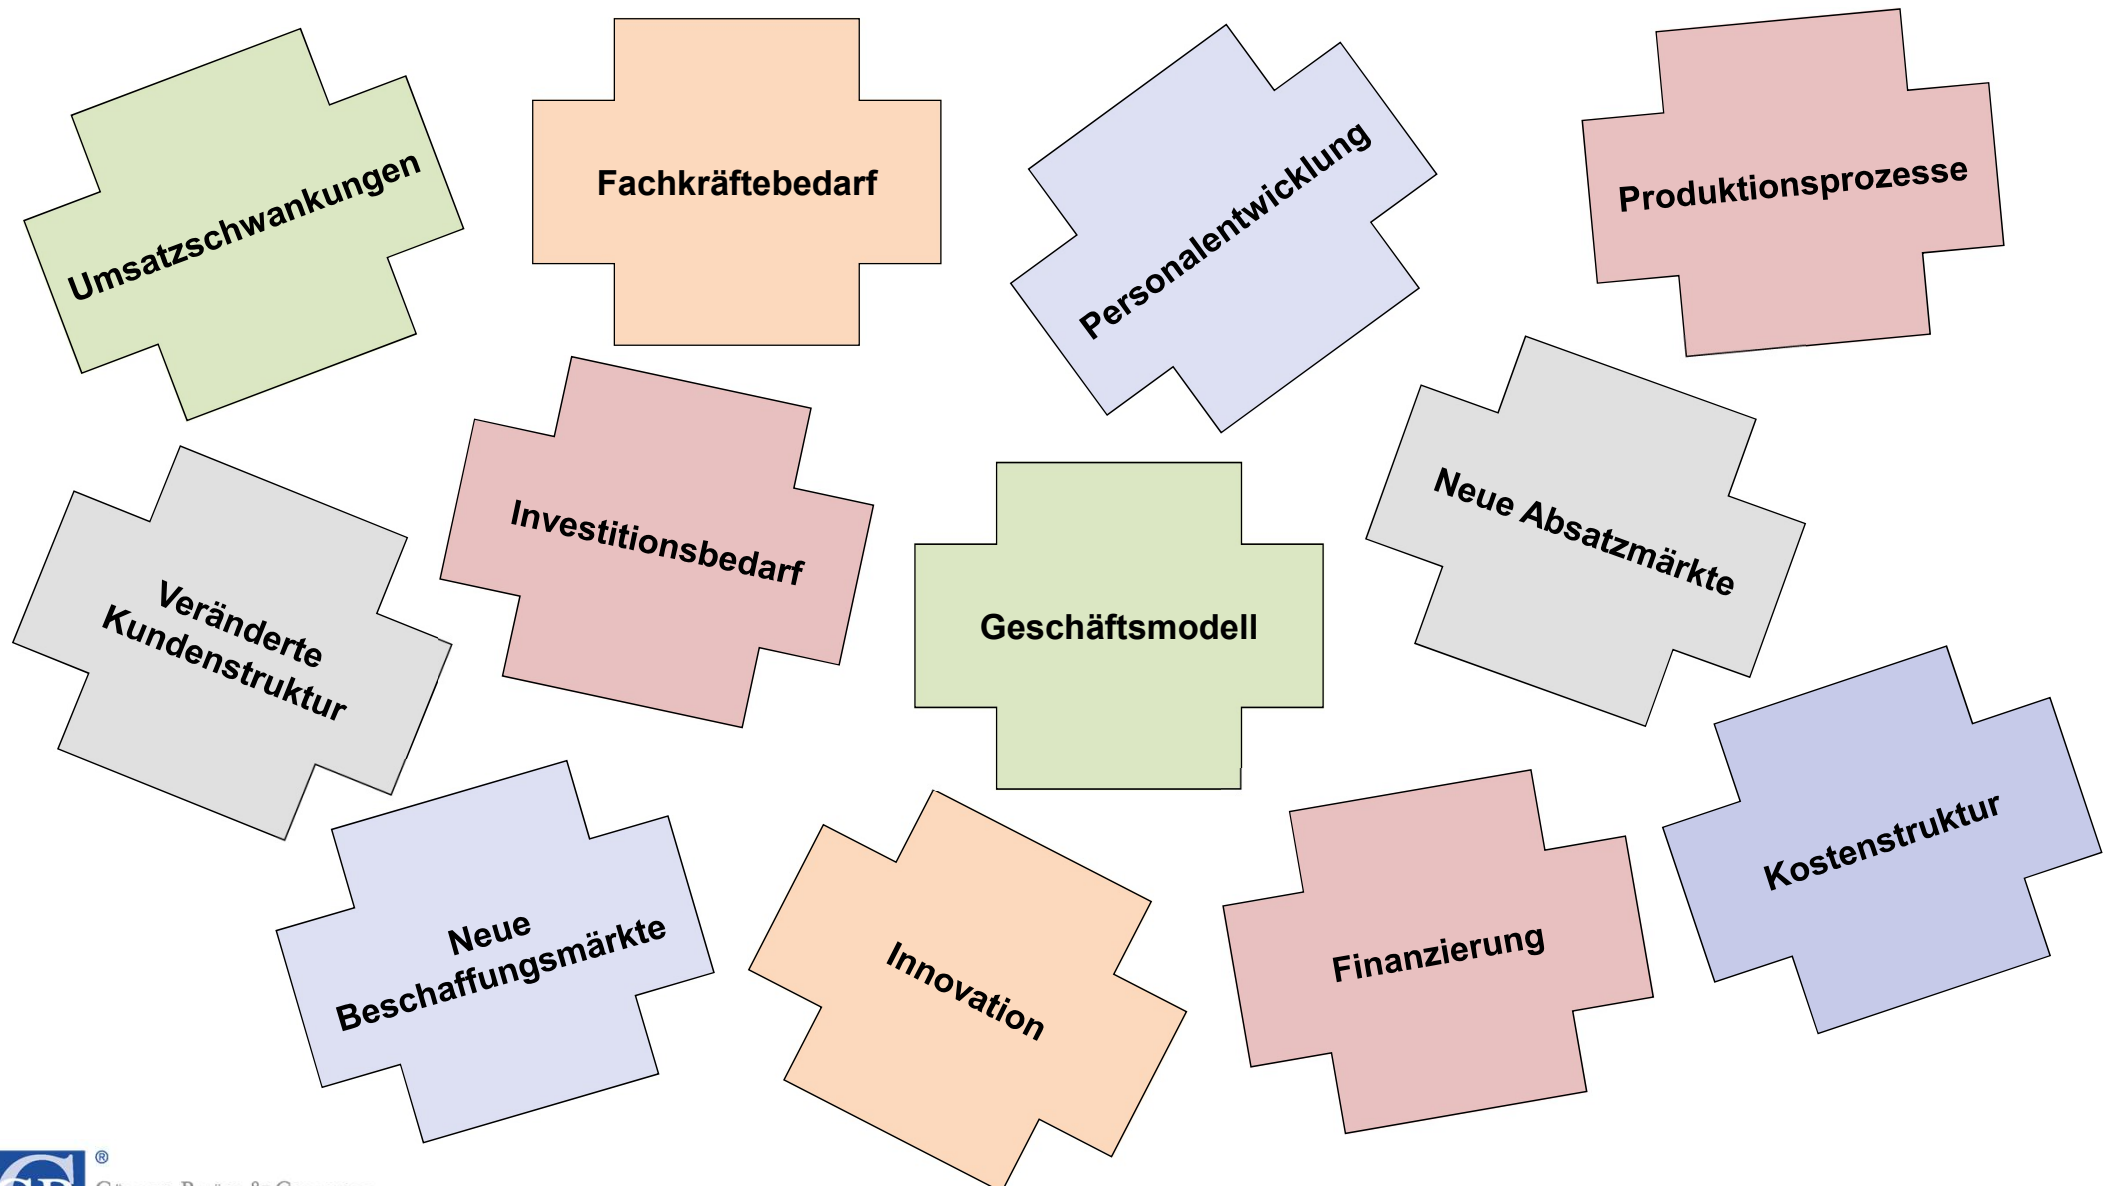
Umsatzschwankungen

Fachkräftebedarf

Personalentwicklung

Produktionsprozesse

Investitionsbedarf

Veränderte Kundenstruktur

Geschäftsmodell

Neue Absatzmärkte

Kostenstruktur

Neue Beschaffungsmärkte

Innovation

Finanzierung

®

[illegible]